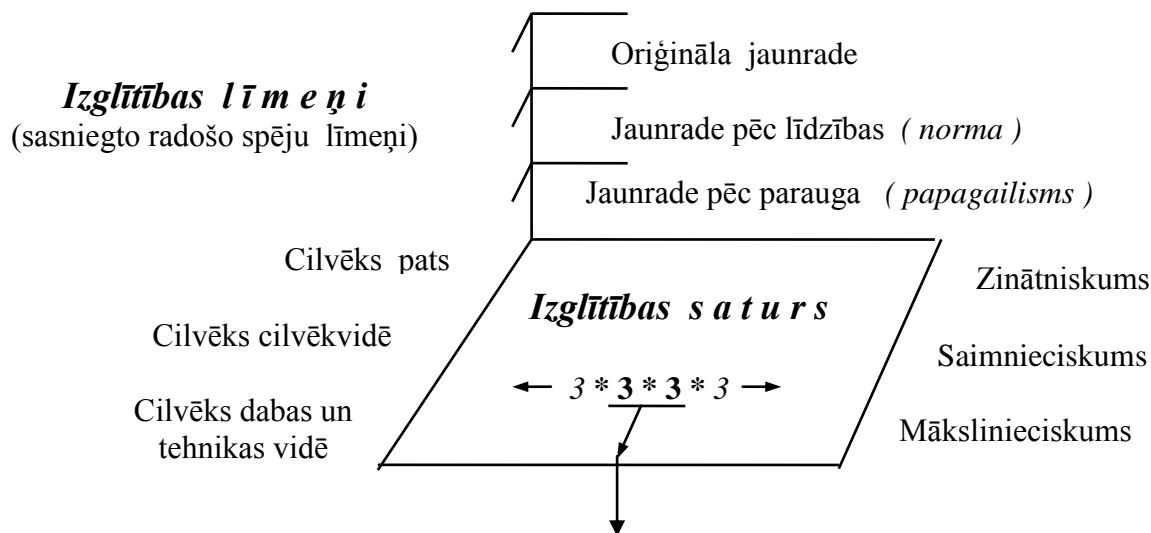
Izglītības l ī m e ņ i
(sasniegto radošo spēju līmeņi)

Oriģināla jaunrade

Jaunrade pēc līdzības ( norma )

Jaunrade pēc parauga ( papagailisms )

Cilvēks pats

Cilvēks cilvēkvidē

Cilvēks dabas un tehnikas vidē

Izglītības s a t u r s

3 * 3 * 3 * 3

Zinātniskums

Saimnieciskums

Mākslinieciskums